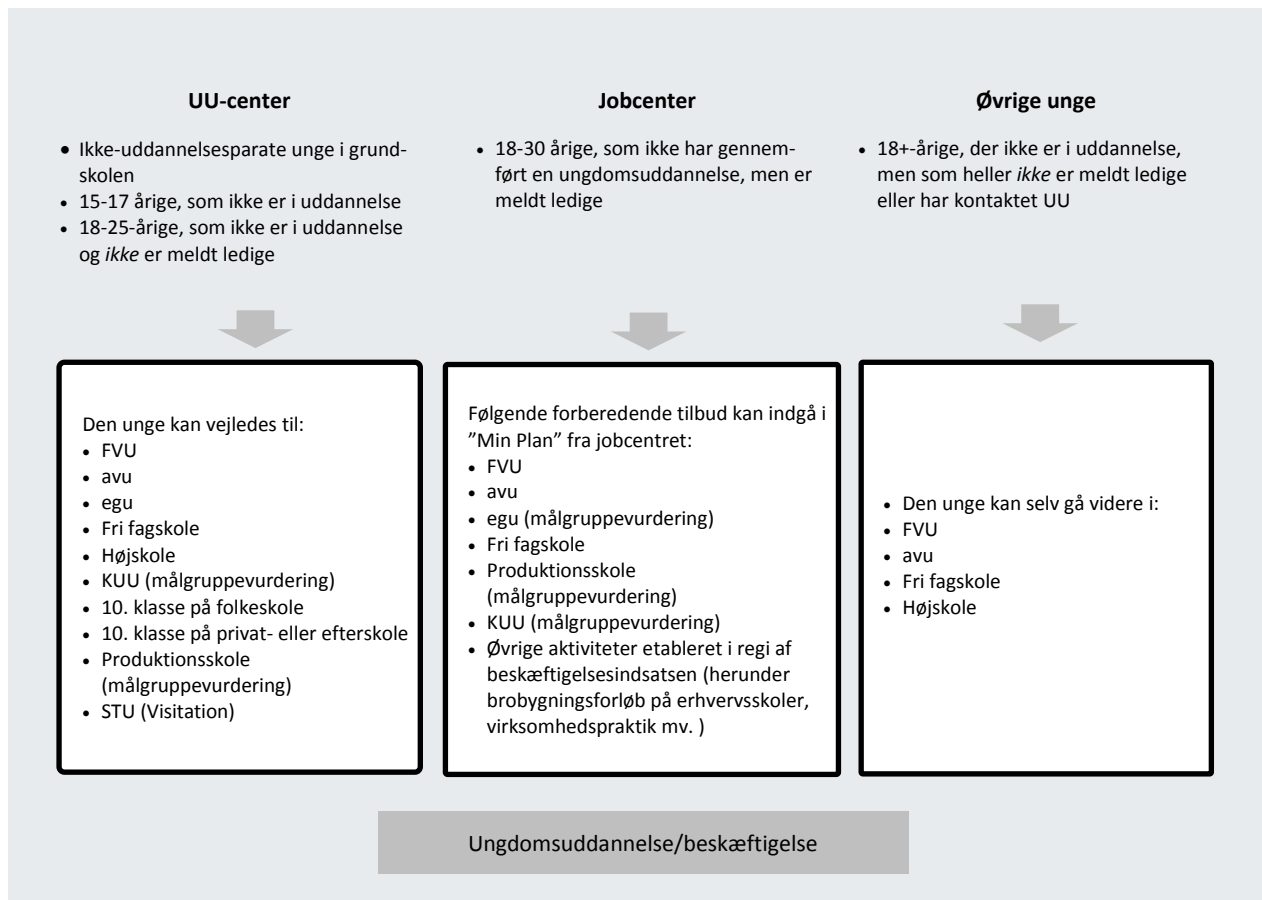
**UU-center**

- Ikke-uddannelsesparate unge i grundskolen
- 15-17 årige, som ikke er i uddannelse
- 18-25-årige, som ikke er i uddannelse og *ikke* er meldt ledige

Den unge kan vejledes til:
- FVU
- avu
- egu
- Fri fagskole
- Højskole
- KUU (målgruppevurdering)
- 10. klasse på folkeskole
- 10. klasse på privat- eller efterskole
- Produktionsskole (målgruppevurdering)
- STU (Visitation)

**Jobcenter**

- 18-30 årige, som ikke har gennemført en ungdomsuddannelse, men er meldt ledige

Følgende forberedende tilbud kan indgå i "Min Plan" fra jobcentret:
- FVU
- avu
- egu (målgruppevurdering)
- Fri fagskole
- Produktionsskole (målgruppevurdering)
- KUU (målgruppevurdering)
- Øvrige aktiviteter etableret i regi af beskæftigelsesindsatsen (herunder brobygningsforløb på erhvervsskoler, virksomhedspraktik mv. )

**Øvrige unge**

- 18+-årige, der ikke er i uddannelse, men som heller *ikke* er meldt ledige eller har kontaktet UU

- Den unge kan selv gå videre i:
- FVU
- avu
- Fri fagskole
- Højskole

Ungdomsuddannelse/beskæftigelse